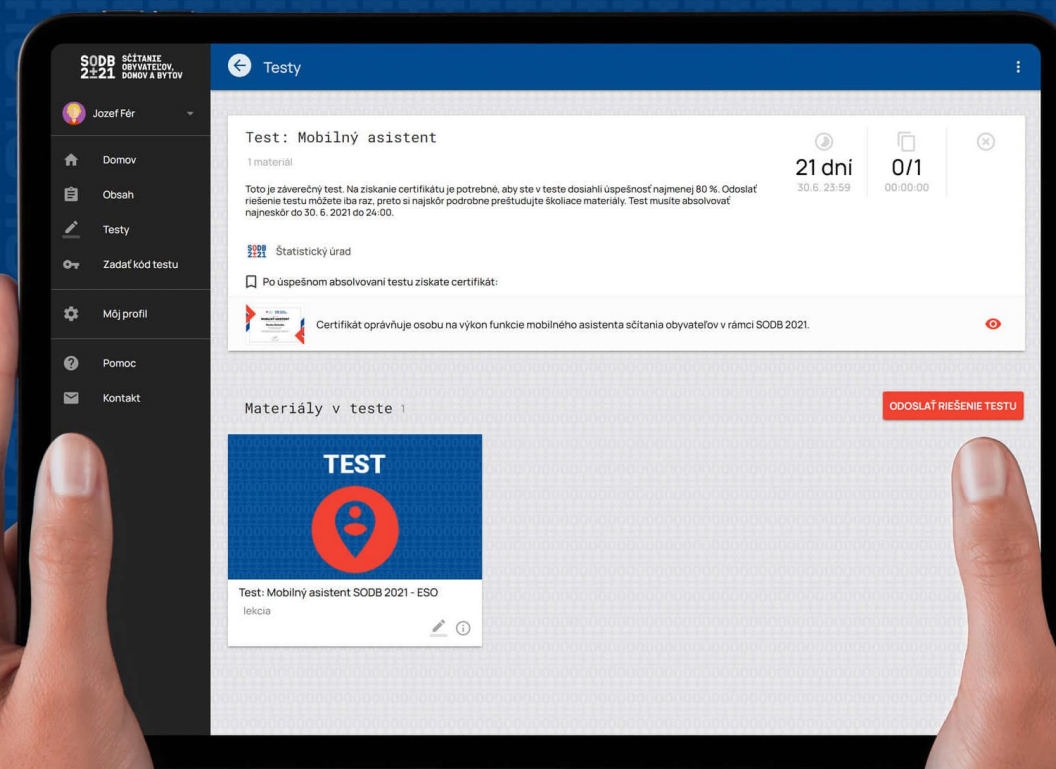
SODB 2±21 SČÍTANIE OBYVATEĽOV, DOMOV A BYTOV

Jozef Fér

Domov

Obsah

Testy

Zadať kód testu

Môj profil

Pomoc

Kontakt

Testy

Test: Mobilný asistent

1 materiál

Toto je záverečný test. Na získanie certifikátu je potrebné, aby ste v teste dosiahli úspešnosť najmenej 80 %. Odoslať riešenie testu môžete iba raz, preto si najskôr podrobne preštudujte školiace materiály. Test musíte absolvovať najneskôr do 30. 6. 2021 do 24:00.

21 dní
30.6. 23:59

0/1
00:00:00

SODB 2±21 Štatistický úrad

Po úspešnom absolvovaní testu získate certifikát:

Certifikát oprávňuje osobu na výkon funkcie mobilného asistenta sčítania obyvateľov v rámci SODB 2021.

Materiály v teste 1

ODOSLAŤ RIEŠENIE TESTU

TEST

Test: Mobilný asistent SODB 2021 - ESO

lekcia